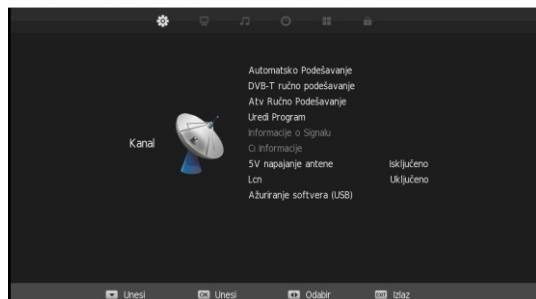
Kanal

Automatsko Podešavanje
DVB-T ručno podešavanje
Atv Ručno Podešavanje
Uredi Program
Informacije o Signalu
CI informacije
5V napajanje antene Isključeno
Lcn Uključeno
Ažuriranje softvera (USB)

Unesi OK Unesi Odabir EXIT Izlaz